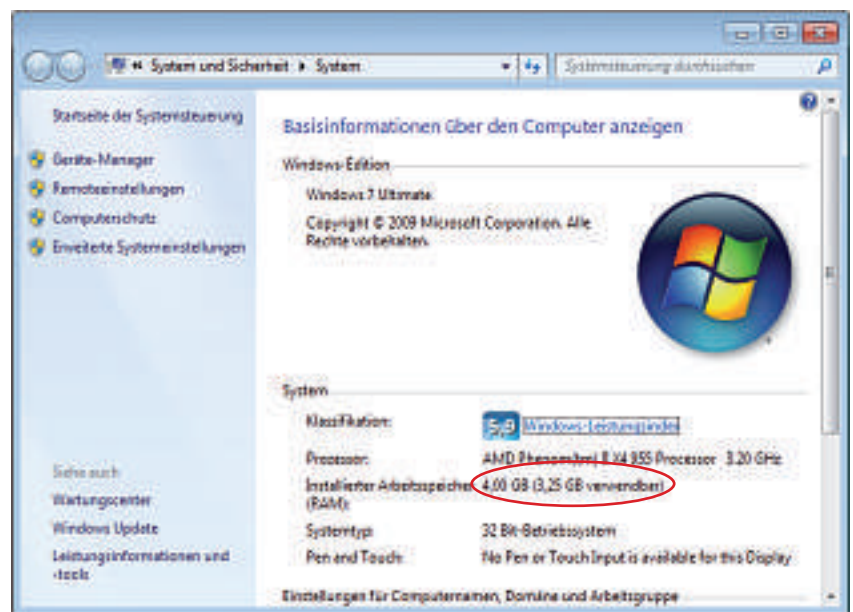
« System und Sicherheit ▸ System

Systemsteuerung durchsuchen

Startseite der Systemsteuerung

Geräte-Manager

Remoteeinstellungen

Computerschutz

Erweiterte Systemeinstellungen

Siehe auch

Wartungscenter

Windows Update

Leistungsinformationen und -tools

Basisinformationen über den Computer anzeigen

Windows-Edition

Windows 7 Ultimate

Copyright © 2009 Microsoft Corporation. Alle Rechte vorbehalten.

System

| | |
|---|---|
| Klassifikation: | 5,9 Windows-Leistungsindex |
| Prozessor: | AMD Phenom(tm) II X4 955 Processor 3.20 GHz |
| Installierter Arbeitsspeicher (RAM): | 4,00 GB (3,25 GB verwendbar) |
| Systemtyp: | 32 Bit-Betriebssystem |
| Pen and Touch: | No Pen or Touch Input is available for this Display |

Einstellungen für Computernamen, Domäne und Arbeitsgruppe